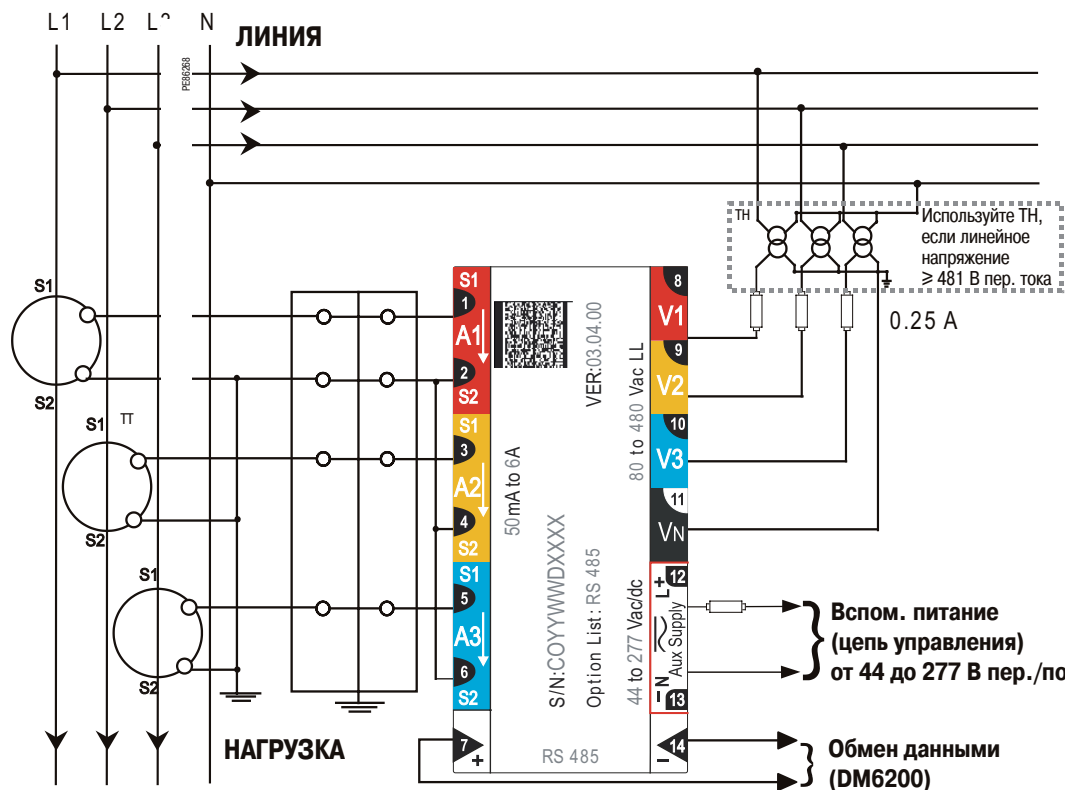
L1 L2 L3 N

ЛИНИЯ

PB86268

TH

Используйте ТН, если линейное напряжение ≥ 481 В пер. тока

0.25 A

S1
S2
S1 TT
S2
S1
S2

S1
1
A1
2
S2
S1
3
A2
4
S2
S1
5
A3
6
S2

50mA to 6A

S/N:COYYWWDXXXX

Option List: RS 485

VER:03.04.00

80 to 480 Vac LL

44 to 277 Vac/dc

Aux Supply

RS 485

8
V1
9
V2
10
V3
11
VN
L+ 12
–N 13
7 +
14 –

Вспом. питание (цепь управления) от 44 до 277 В пер./по

НАГРУЗКА

Обмен данными (DM6200)